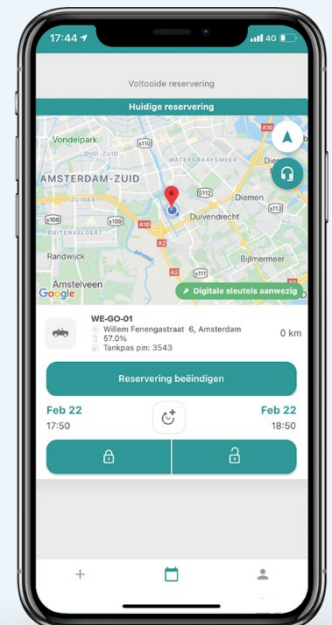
17:44
4G

Voltooide reservering

Huidige reservering

Vondelpark
OUD-ZUID
S110
WATERGRAAFSMEER
A10
AMSTERDAM-ZUID
ZUIDAS
S108
S109
S112
Diemen
BUITENVELDERT
Duivendrecht
S113
A10
Randwijck
A2
A9
Bijlmermeer
S111
Amstelveen
Google
Digitale sleutels aanwezig

WE-GO-01
Willem Fenengastraat 6, Amsterdam
57.0%
Tankpas pin: 3543
0 km

Reservering beëindigen

Feb 22
17:50
Feb 22
18:50